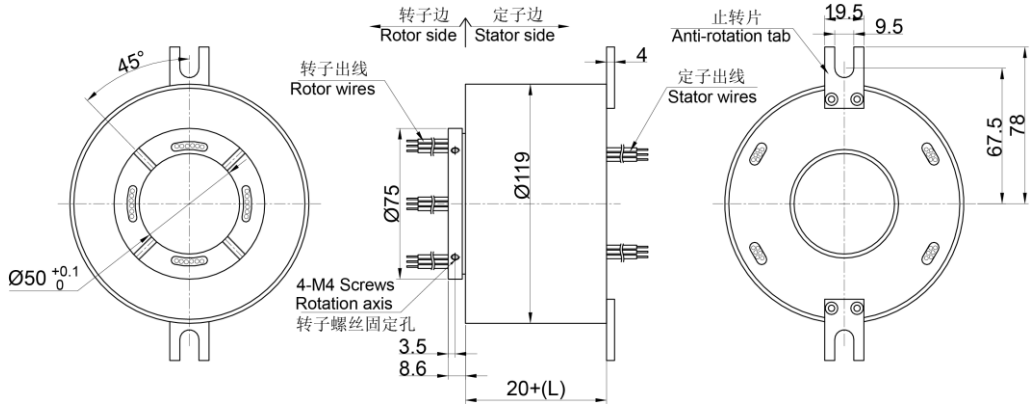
45°

Ø50 $^{+0.1}_{0}$

转子边
Rotor side
定子边
Stator side

转子出线
Rotor wires

Ø75

Ø119

4

定子出线
Stator wires

4-M4 Screws
Rotation axis
转子螺丝固定孔

3.5
8.6
20+(L)

19.5
9.5
止转片
Anti-rotation tab

67.5
78